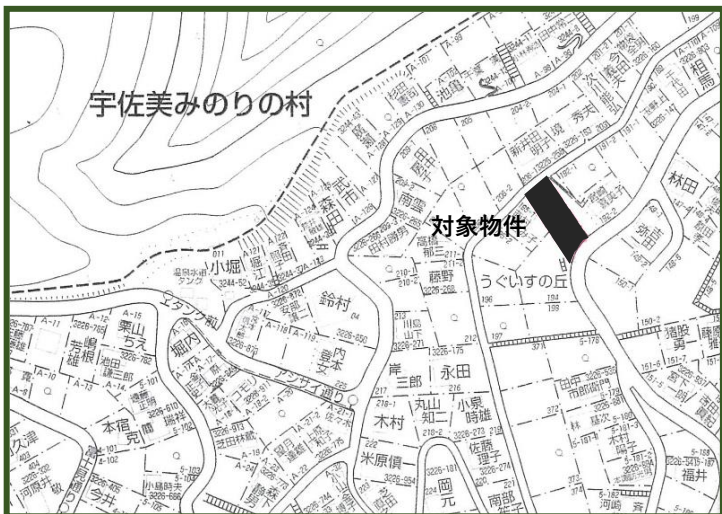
宇佐美みのりの村

対象物件

うぐいすの丘

小堀

鈴村

森田

武田

南雲

藤野

林田

永田

岸 三郎

丸山 知二

小泉 時雄

木村

米原 慎一

佐藤 理子

岡元

南部

栗山 ちえ

堀内

本宿

今井

福井

河崎

池亀

新井田

秀光

アジサイ通り